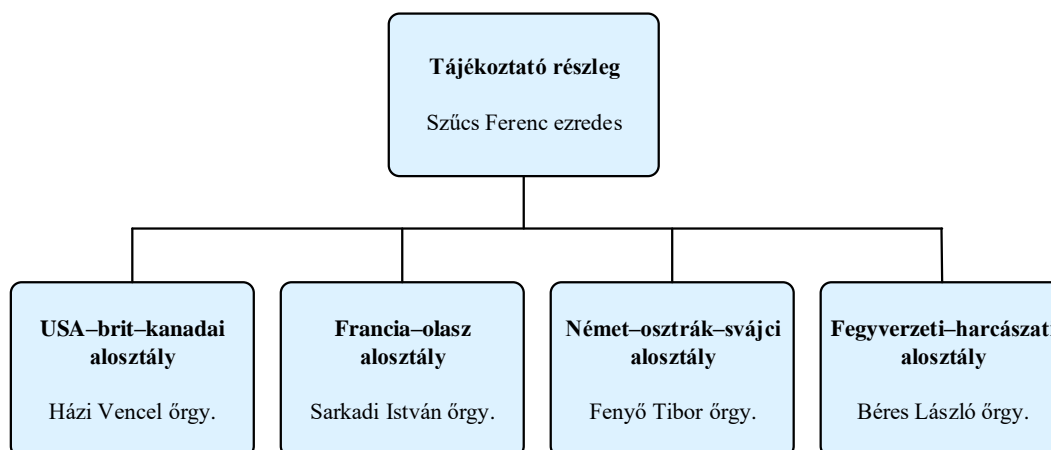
Tájékoztató részleg

Szűcs Ferenc ezredes

USA–brit–kanadai alosztály

Házi Vencel őrgy.

Francia–olasz alosztály

Sarkadi István őrgy.

Német–osztrák–svájci alosztály

Fenyő Tibor őrgy.

Fegyverzeti–harcászat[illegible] alosztály

Béres László őrgy.